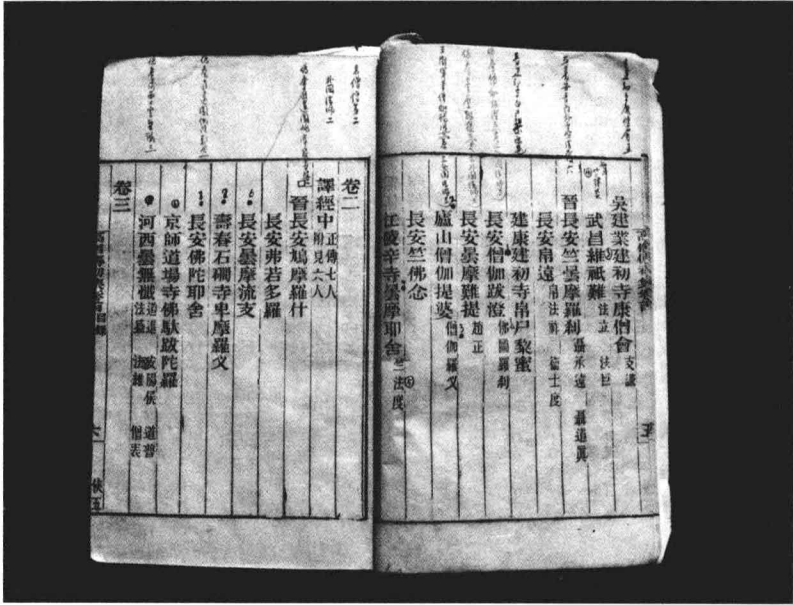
高僧傳卷

吳建業建初寺康僧會 支謙
武昌維祇難 法立 法巨
晉長安竺曇摩羅刹 聶承遠 聶道眞
長安帛遠 帛法祚 衞士度
建康建初寺帛尸梨蜜
長安僧伽跋澄 佛圖羅刹
長安曇摩難提 趙正
廬山僧伽提婆 僧伽羅叉
長安竺佛念
江陵辛寺曇摩耶舍 竺法度

卷二
譯經中 正傳七人 附見六人
晉長安鳩摩羅什
長安弗若多羅
長安曇摩流支
壽春石磵寺卑摩羅叉
長安佛陀耶舍
京師道場寺佛馱跋陀羅
河西曇無讖 道進 法衆 安陽侯 道普 沮渠 僧表
卷三